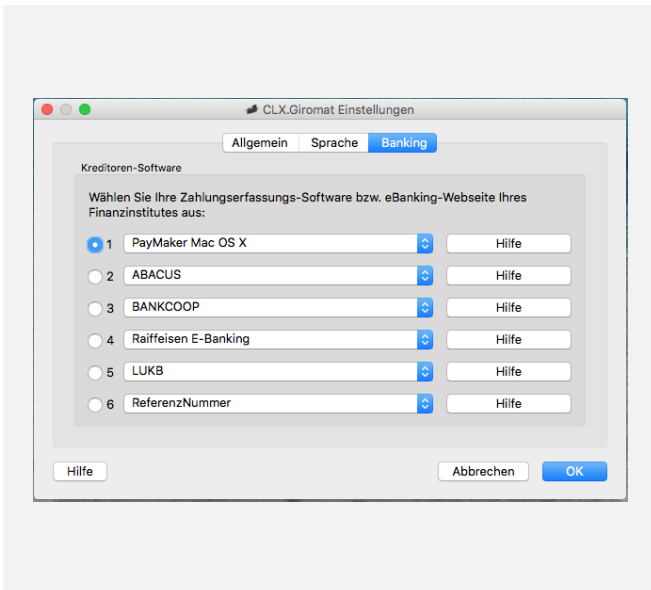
CLX.Giromat Einstellungen

Allgemein | Sprache | Banking

Kreditoren-Software

Wählen Sie Ihre Zahlungserfassungs-Software bzw. eBanking-Webseite Ihres Finanzinstitutes aus:

1 PayMaker Mac OS X Hilfe

2 ABACUS Hilfe

3 BANKCOOP Hilfe

4 Raiffeisen E-Banking Hilfe

5 LUKB Hilfe

6 ReferenzNummer Hilfe

Hilfe

Abbrechen OK